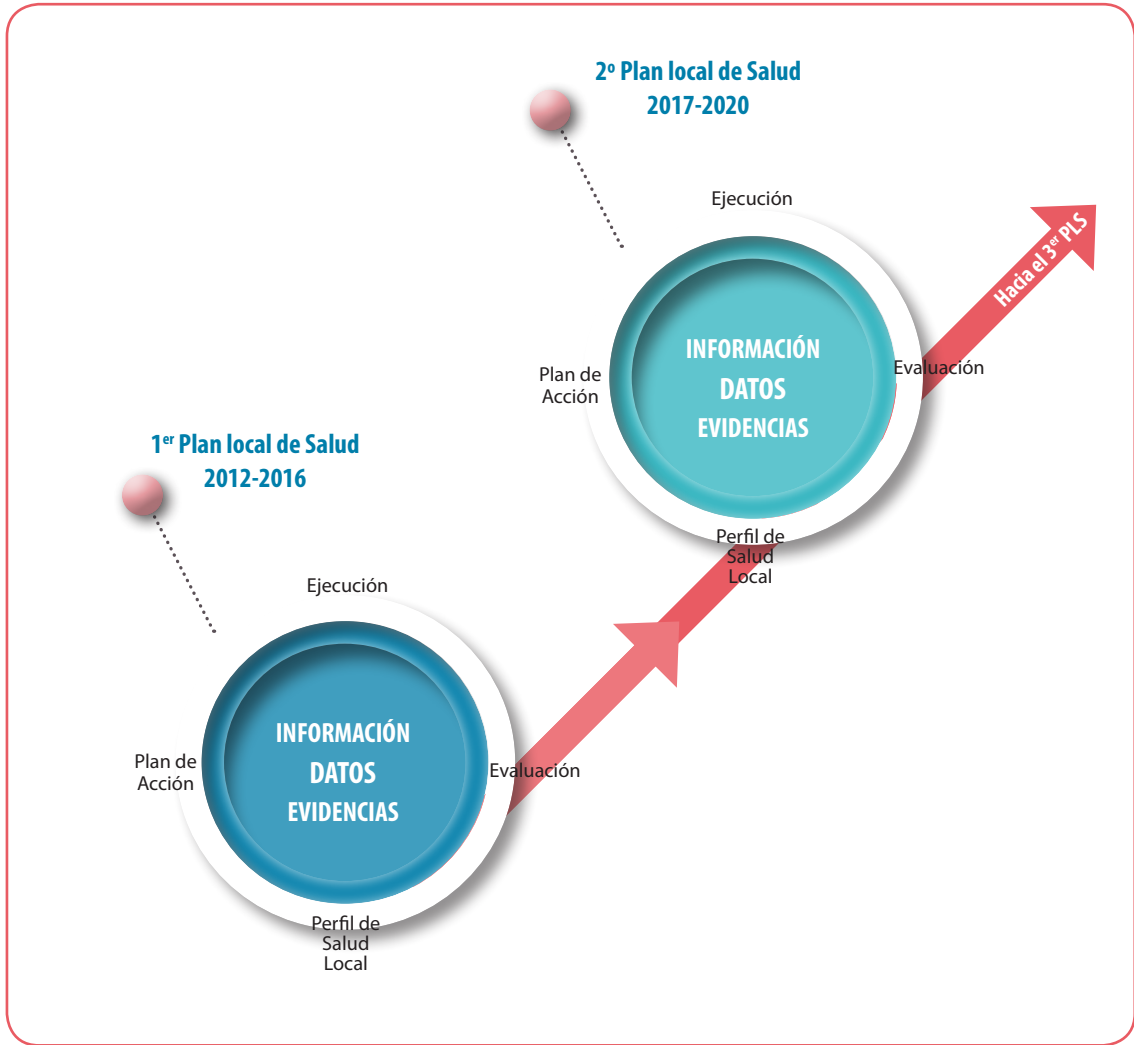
2º Plan local de Salud
2017-2020

Ejecución

Hacia el 3$^{er}$ PLS

INFORMACIÓN
DATOS
EVIDENCIAS

Plan de Acción

Evaluación

Perfil de Salud Local

1$^{er}$ Plan local de Salud
2012-2016

Ejecución

INFORMACIÓN
DATOS
EVIDENCIAS

Plan de Acción

Evaluación

Perfil de Salud Local